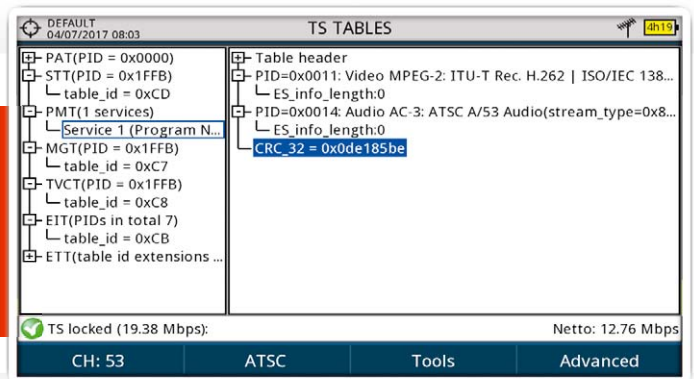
DEFAULT
04/07/2017 08:03

TS TABLES

4h19

PAT(PID = 0x0000)
STT(PID = 0x1FFB)
table_id = 0xCD
PMT(1 services)
Service 1 (Program N...
MGT(PID = 0x1FFB)
table_id = 0xC7
TVCT(PID = 0x1FFB)
table_id = 0xC8
EIT(PIDs in total 7)
table_id = 0xCB
ETT(table id extensions ...

Table header
PID=0x0011: Video MPEG-2: ITU-T Rec. H.262 | ISO/IEC 138...
ES_info_length:0
PID=0x0014: Audio AC-3: ATSC A/53 Audio(stream_type=0x8...
ES_info_length:0
CRC_32 = 0x0de185be

TS locked (19.38 Mbps):

Netto: 12.76 Mbps

CH: 53

ATSC

Tools

Advanced